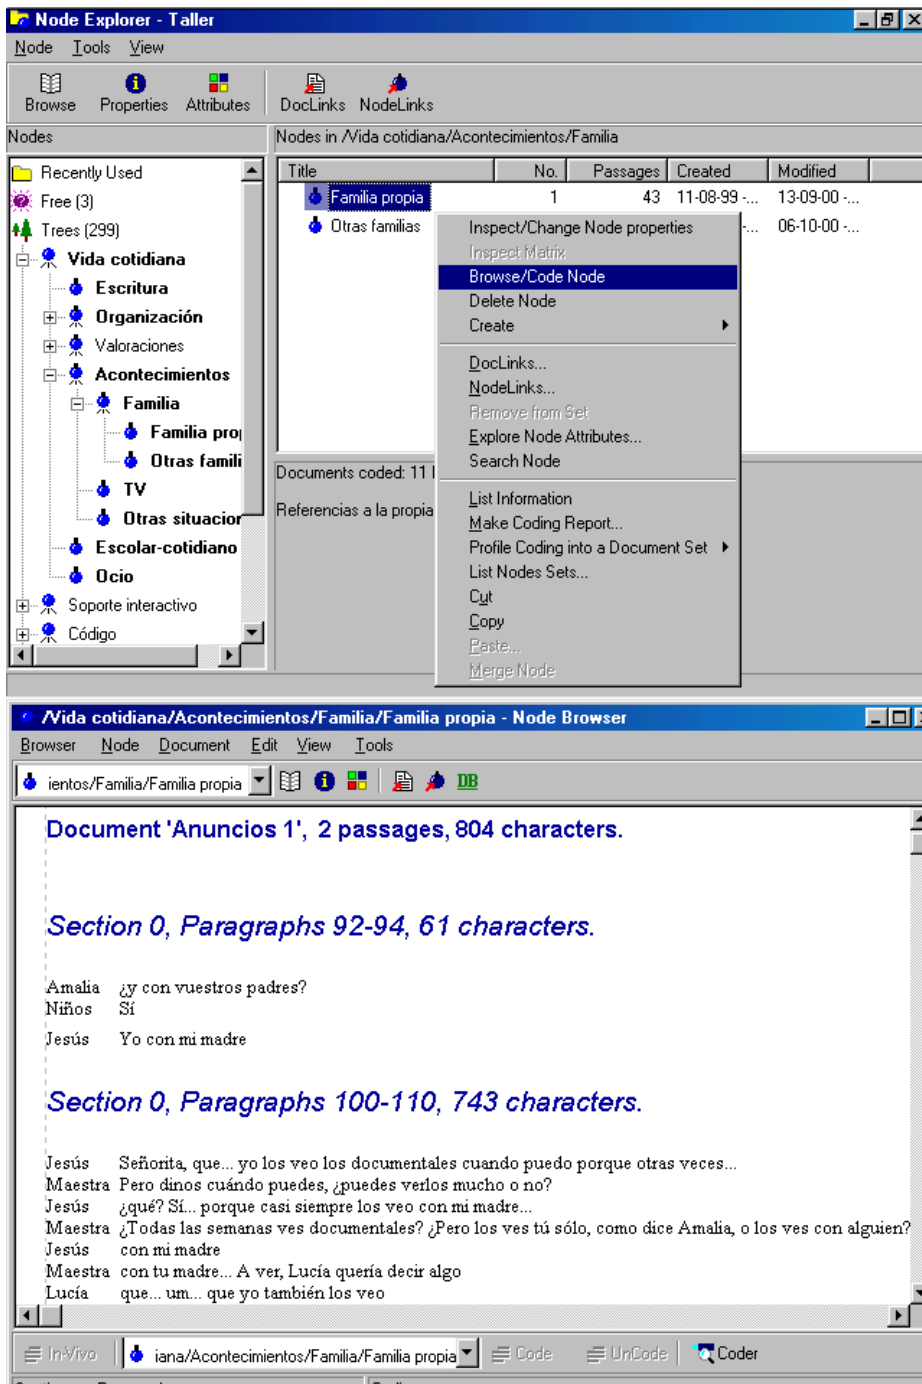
Node Explorer - Taller

Node Tools View

Browse Properties Attributes DocLinks NodeLinks

Nodes

Nodes in /Vida cotidiana/Acontecimientos/Familia

Recently Used
Free (3)
Trees (299)
Vida cotidiana
Escritura
Organización
Valoraciones
Acontecimientos
Familia
Familia prop
Otras famili
TV
Otras situacion
Escolar-cotidiano
Ocio
Soporte interactivo
Código

| Title | No. | Passages | Created | Modified |
|---|---|---|---|---|
| Familia propia | 1 | 43 | 11-08-99 -... | 13-09-00 -... |
| Otras familias | | | ... | 06-10-00 -... |

Inspect/Change Node properties
Inspect Matrix
Browse/Code Node
Delete Node
Create
DocLinks...
NodeLinks...
Remove from Set
Explore Node Attributes...
Search Node
List Information
Make Coding Report...
Profile Coding into a Document Set
List Nodes Sets...
Cut
Copy
Paste...
Merge Node

Documents coded: 11 I

Referencias a la propia

/Vida cotidiana/Acontecimientos/Familia/Familia propia - Node Browser

Browser Node Document Edit View Tools

ientos/Familia/Familia propia DB

Document 'Anuncios 1', 2 passages, 804 characters.

Section 0, Paragraphs 92-94, 61 characters.

Amalia ¿y con vuestros padres?
Niños Sí
Jesús Yo con mi madre

Section 0, Paragraphs 100-110, 743 characters.

Jesús Señorita, que... yo los veo los documentales cuando puedo porque otras veces...
Maestra Pero dinos cuándo puedes, ¿puedes verlos mucho o no?
Jesús ¿qué? Sí... porque casi siempre los veo con mi madre...
Maestra ¿Todas las semanas ves documentales? ¿Pero los ves tú sólo, como dice Amalia, o los ves con alguien?
Jesús con mi madre
Maestra con tu madre... A ver, Lucía quería decir algo
Lucía que... um... que yo también los veo

InVivo iana/Acontecimientos/Familia/Familia propia Code UnCode Coder